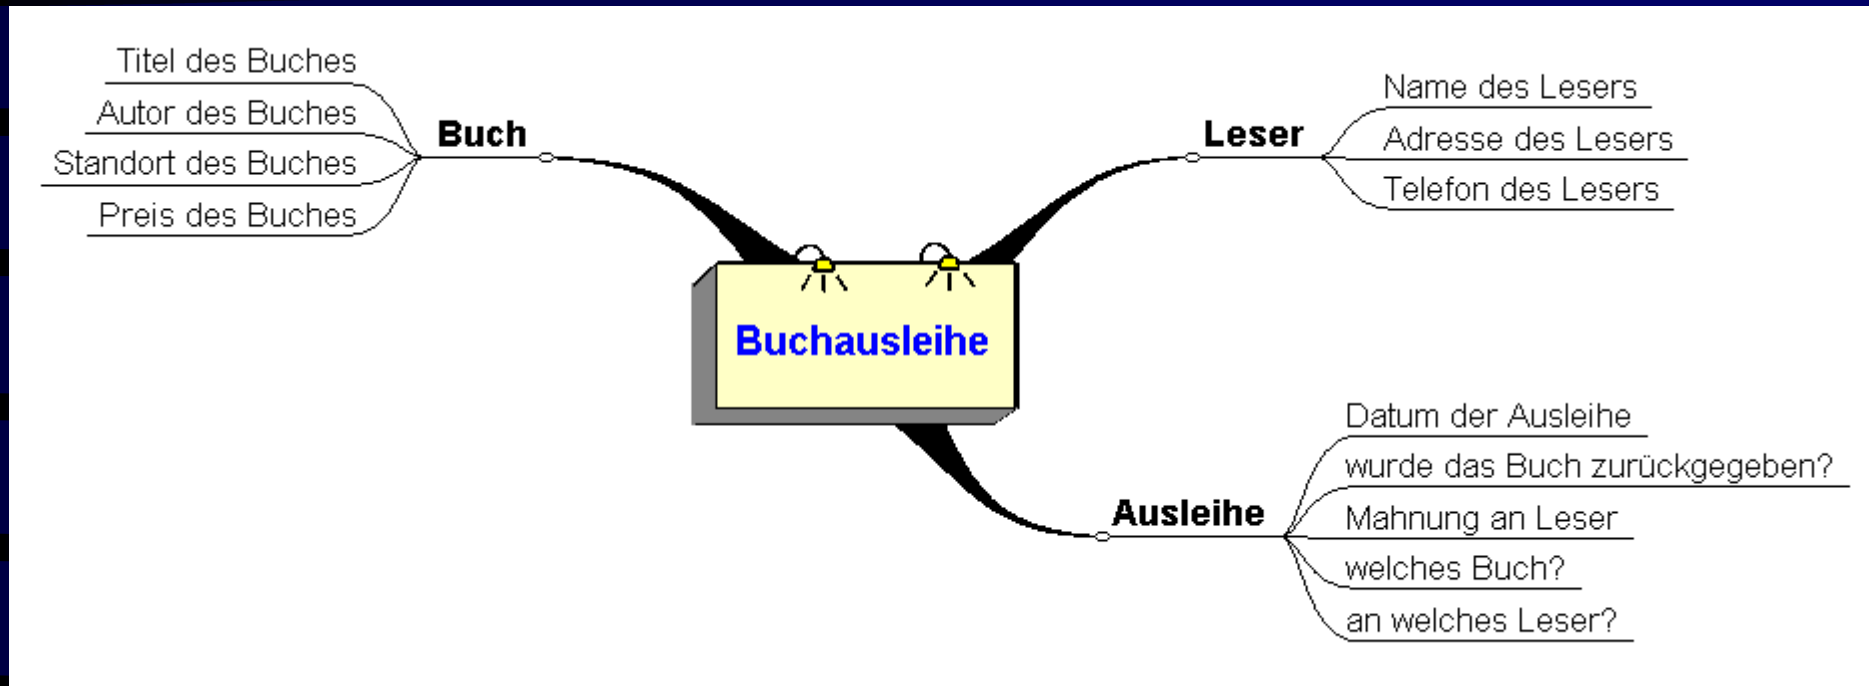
Buchausleihe

Buch
Titel des Buches
Autor des Buches
Standort des Buches
Preis des Buches

Leser
Name des Lesers
Adresse des Lesers
Telefon des Lesers

Ausleihe
Datum der Ausleihe
wurde das Buch zurückgegeben?
Mahnung an Leser
welches Buch?
an welches Leser?